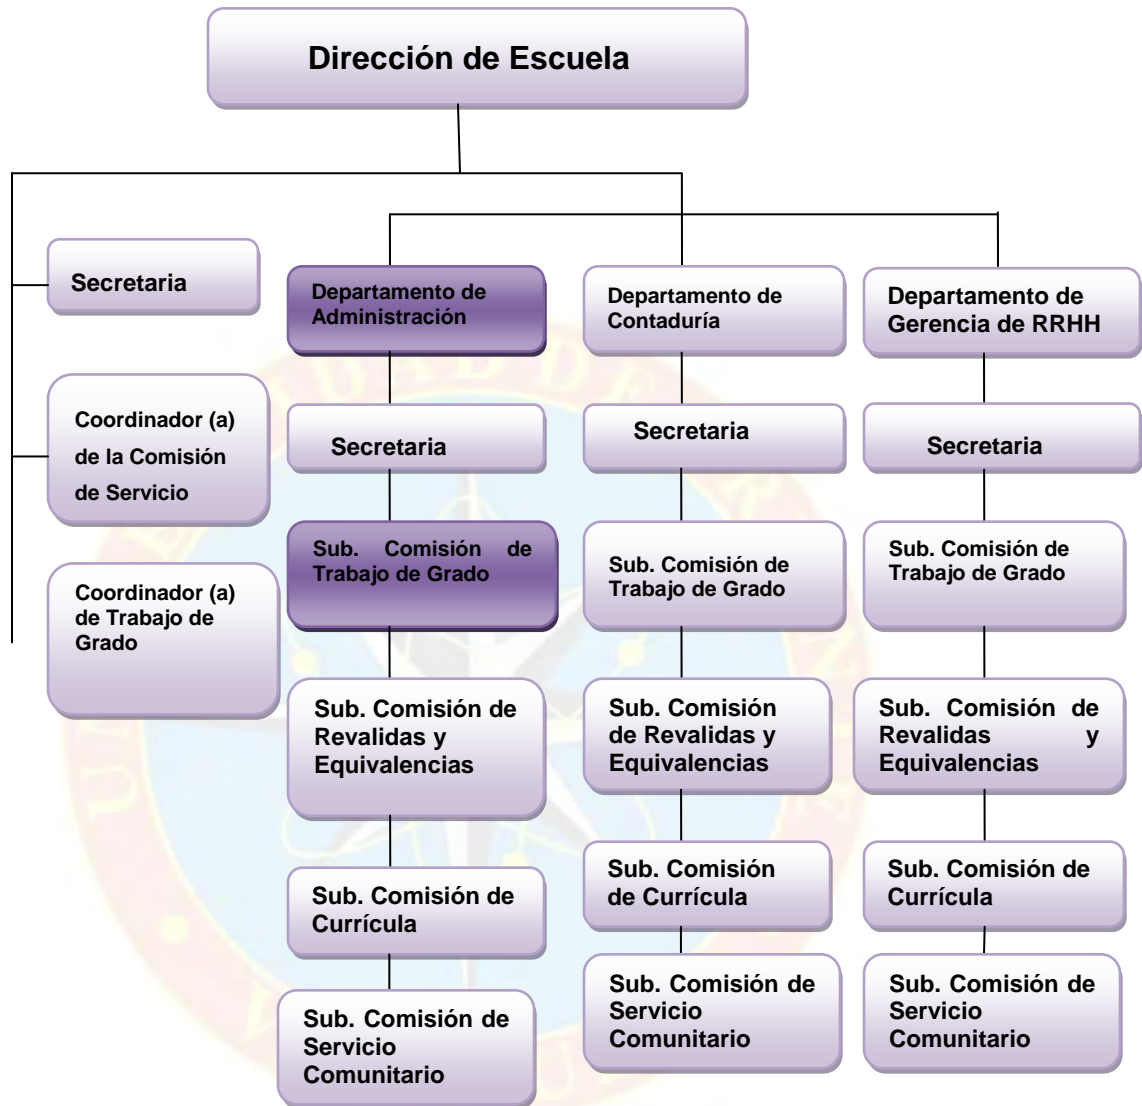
Dirección de Escuela

Secretaria

Coordinador (a) de la Comisión de Servicio

Coordinador (a) de Trabajo de Grado

Departamento de Administración

Secretaria

Sub. Comisión de Trabajo de Grado

Sub. Comisión de Revalidas y Equivalencias

Sub. Comisión de Currícula

Sub. Comisión de Servicio Comunitario

Departamento de Contaduría

Secretaria

Sub. Comisión de Trabajo de Grado

Sub. Comisión de Revalidas y Equivalencias

Sub. Comisión de Currícula

Sub. Comisión de Servicio Comunitario

Departamento de Gerencia de RRHH

Secretaria

Sub. Comisión de Trabajo de Grado

Sub. Comisión de Revalidas y Equivalencias

Sub. Comisión de Currícula

Sub. Comisión de Servicio Comunitario